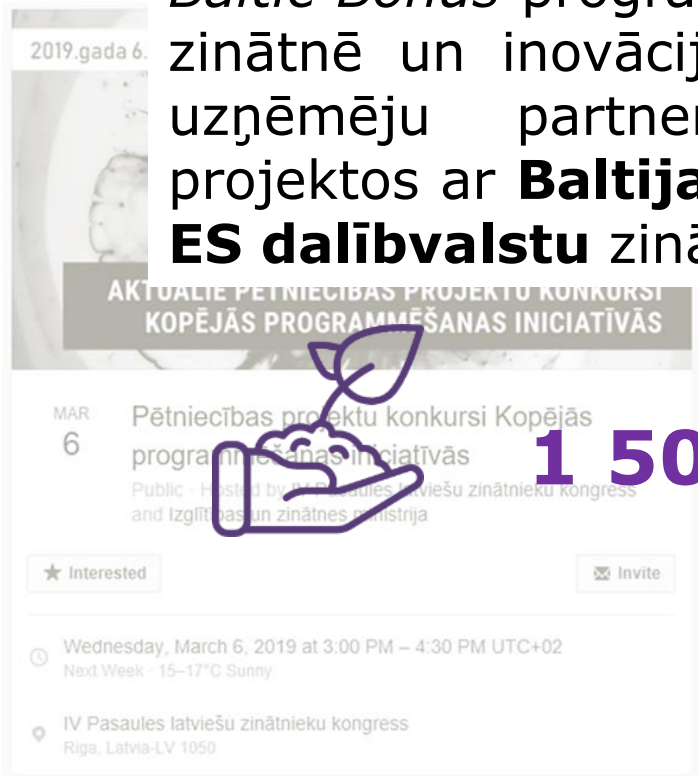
Baltic Bonus progra

zinātnē un inovācij

uzņēmēju partner

projektos ar **Baltija**

**ES dalībvalstu** zinā

2019.gada 6.

AKTUĀLIE PĒTNIECĪBAS PROJEKTU KONKURSI KOPĒJĀS PROGRAMMĒŠANAS INICIATĪVĀS

MAR 6

Pētniecības projektu konkursi Kopējās programmēšanas iniciatīvās

Public · Hosted by IV Pasaules latviešu zinātnieku kongress and Izglītības un zinātnes ministrija

1 50

Interested

Invite

Wednesday, March 6, 2019 at 3:00 PM – 4:30 PM UTC+02

Next Week · 15–17°C Sunny

IV Pasaules latviešu zinātnieku kongress

Riga, Latvia-LV 1050